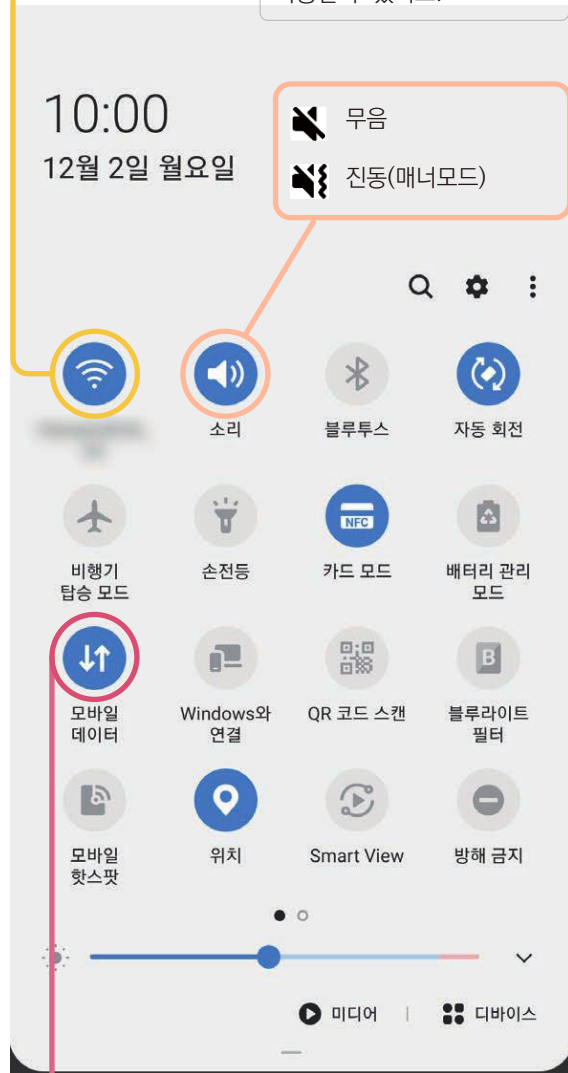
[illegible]

10:00
12월 2일 월요일

무음
진동(매너모드)

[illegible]
소리
블루투스
자동 회전

NFC

비행기 탑승 모드
손전등
카드 모드
배터리 관리 모드

B

모바일 데이터
Windows와 연결
QR 코드 스캔
블루라이트 필터

모바일 핫스팟
위치
Smart View
방해 금지

미디어
디바이스